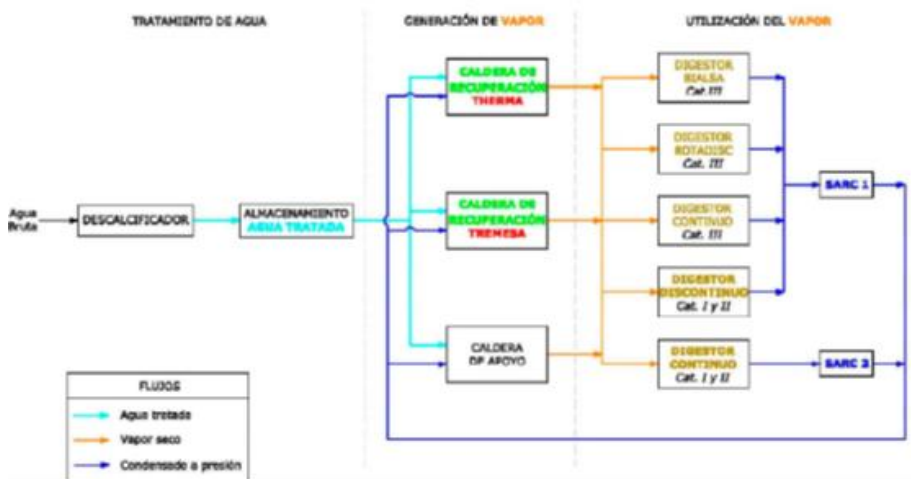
TRATAMIENTO DE AGUA

GENERACIÓN DE VAPOR

UTILIZACIÓN DEL VAPOR

Agua Bruta

DESCALCIFICADOR

ALMACENAMIENTO AGUA TRATADA

CALDERA DE RECUPERACIÓN THERMA

CALDERA DE RECUPERACIÓN TREMESA

CALDERA DE APOYO

DIGESTOR BIALSA Cat. III

DIGESTOR ROTADISC Cat. III

DIGESTOR CONTINUO Cat. III

DIGESTOR DISCONTINUO Cat. I y II

DIGESTOR CONTINUO Cat. I y II

SARC 1

SARC 2

FLUJOS

Agua tratada

Vapor seco

Condensado a presión